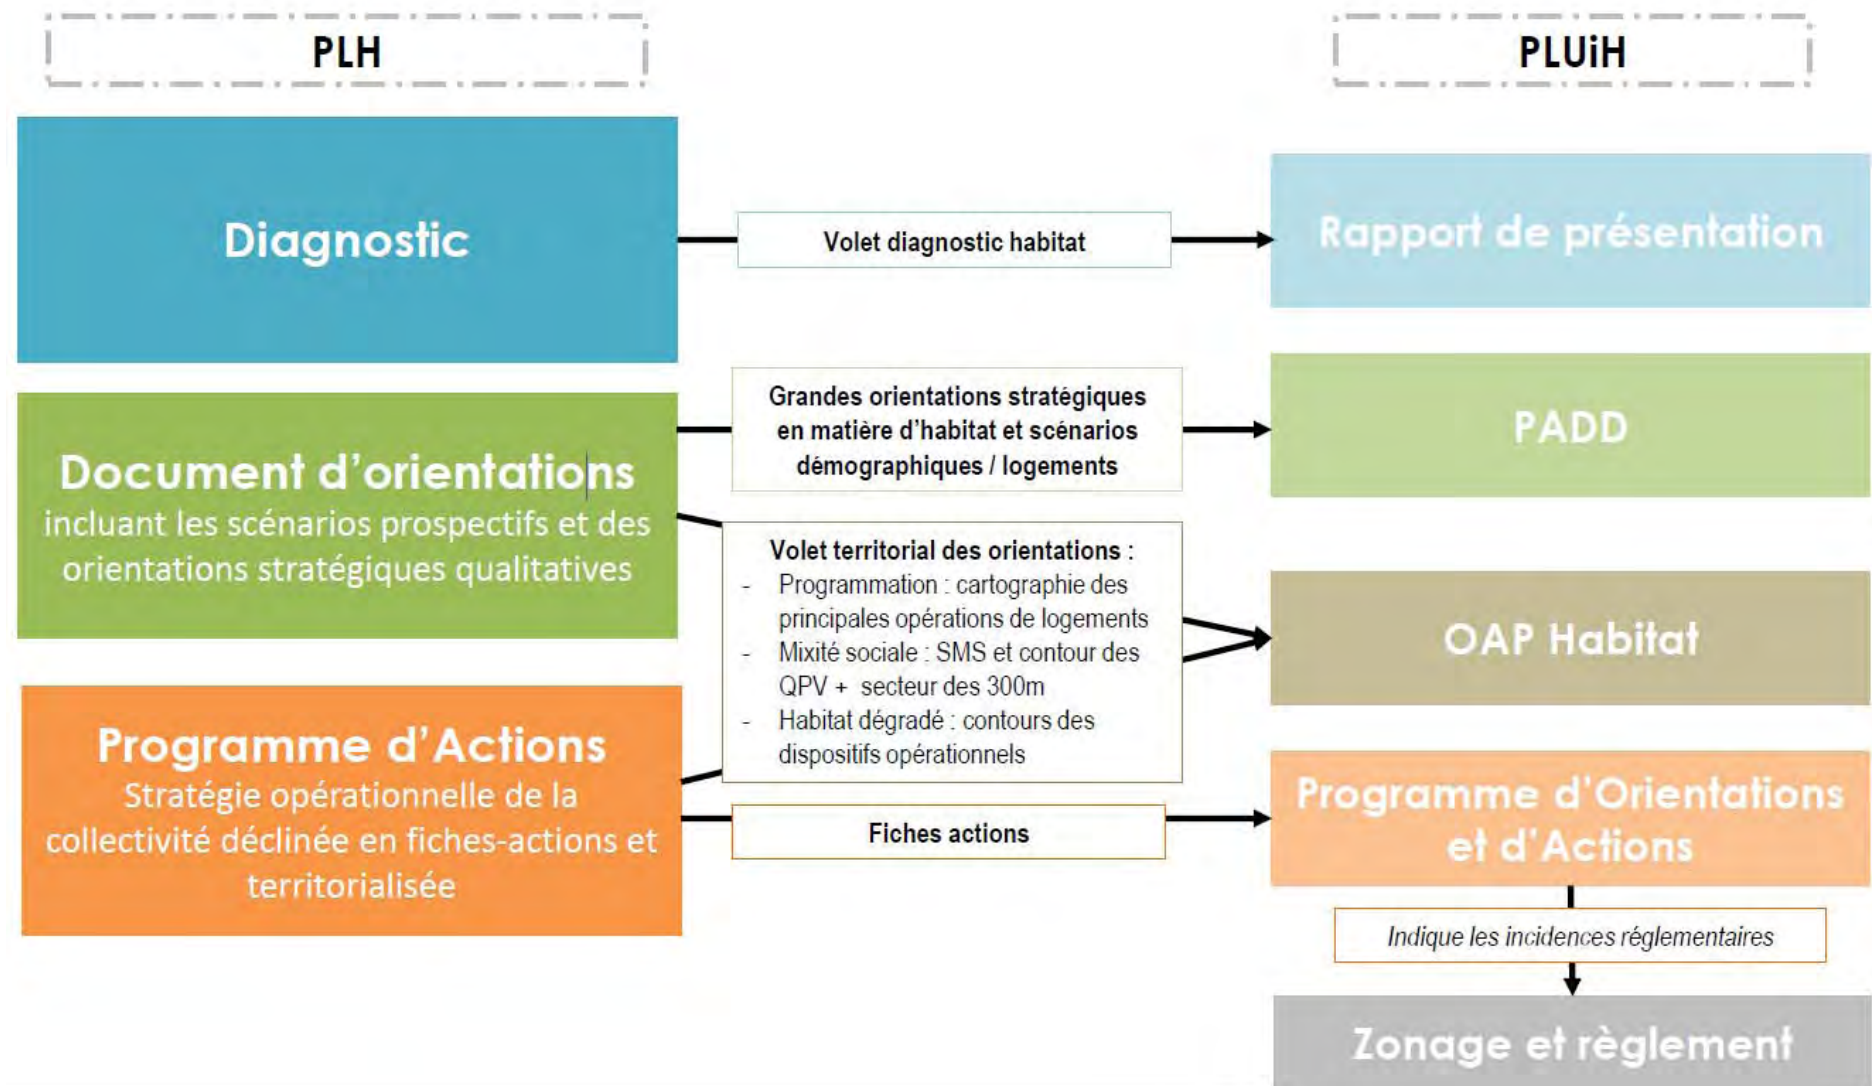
PLH

PLUiH

Diagnostic

Volet diagnostic habitat

Rapport de présentation

Document d'orientations
incluant les scénarios prospectifs et des orientations stratégiques qualitatives

Grandes orientations stratégiques en matière d'habitat et scénarios démographiques / logements

PADD

Volet territorial des orientations :
- Programmation : cartographie des principales opérations de logements
- Mixité sociale : SMS et contour des QPV + secteur des 300m
- Habitat dégradé : contours des dispositifs opérationnels

OAP Habitat

Programme d'Actions
Stratégie opérationnelle de la collectivité déclinée en fiches-actions et territorialisée

Fiches actions

Programme d'Orientations et d'Actions

Indique les incidences réglementaires

Zonage et règlement